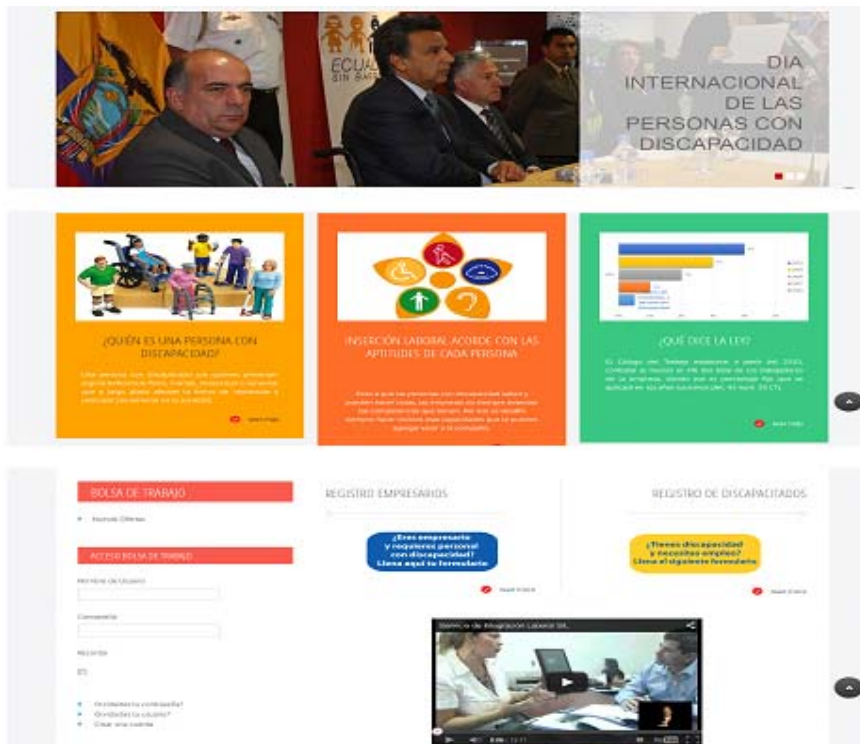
DIA INTERNACIONAL DE LAS PERSONAS CON DISCAPACIDAD

ECUADOR SIN BARRERAS

¿QUIÉN ES UNA PERSONA CON DISCAPACIDAD?

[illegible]

INSERCIÓN LABORAL ACORDE CON LAS APTITUDES DE CADA PERSONA

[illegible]

¿QUÉ DICE LA LEY?

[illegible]

BOLSA DE TRABAJO

Nuevas Ofertas

ACCESO BOLSA DE TRABAJO

Nombre de Usuario

Contraseña

Recordar

REGISTRO EMPRESARIOS

¿Eres empresario y requieres personal con discapacidad? Llena aquí tu formulario

REGISTRO DE DISCAPACITADOS

¿Tienes discapacidad y necesitas empleo? Llena el siguiente formulario

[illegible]

¿Olvidaste tu contraseña?
¿Olvidaste tu usuario?
Crear una cuenta

Servicio de Integración Laboral SIL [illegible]